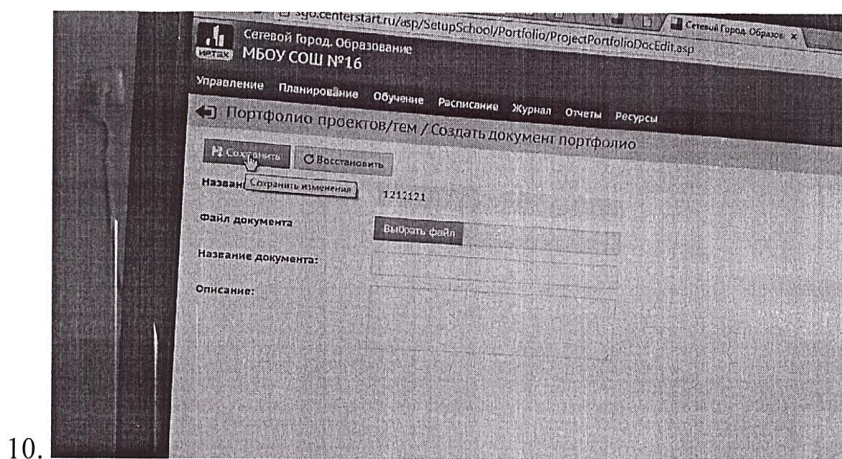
sgo.centerstart.ru/asp/SetupSchool/Portfolio/ProjectPortfolioDocEdit.asp

Сетевой Город. Образов ×

Сетевой Город. Образование
ИРТЕХ МБОУ СОШ №16

Управление Планирование Обучение Расписание Журнал Отчеты Ресурсы

Портфолио проектов/тем / Создать документ портфолио

Сохранить Восстановить

Назван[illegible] Сохранить изменения 1212121

Файл документа Выбрать файл

Название документа:

Описание:

10.